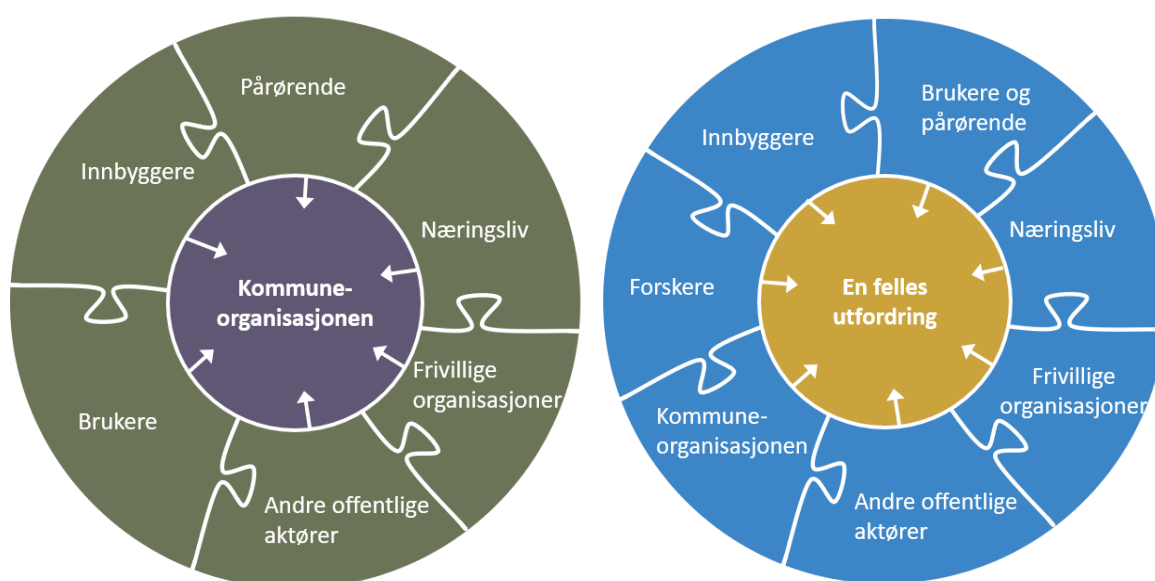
Pårørende

Innbyggere

Næringsliv

Kommune-organisasjonen

Frivillige organisasjoner

Brukere

Andre offentlige aktører

Innbyggere

Brukere og pårørende

Næringsliv

Forskere

En felles utfordring

Frivillige organisasjoner

Kommune-organisasjonen

Andre offentlige aktører